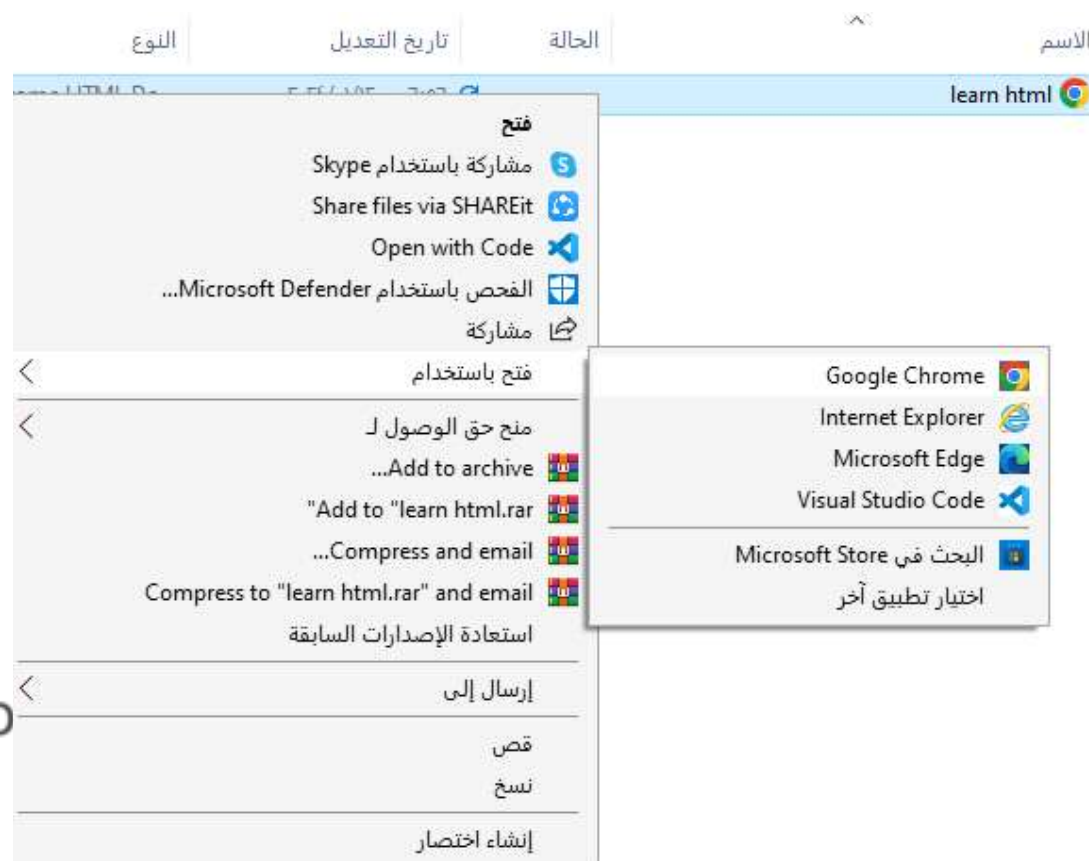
الاسم | الحالة | تاريخ التعديل | النوع

learn html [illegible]

فتح
مشاركة باستخدام Skype
Share files via SHAREit
Open with Code
الفحص باستخدام Microsoft Defender...
مشاركة
فتح باستخدام
منح حق الوصول لـ
Add to archive...
Add to "learn html.rar"
Compress and email...
Compress to "learn html.rar" and email
استعادة الإصدارات السابقة
إرسال إلى
قص
نسخ
إنشاء اختصار

Google Chrome
Internet Explorer
Microsoft Edge
Visual Studio Code
البحث في Microsoft Store
اختيار تطبيق آخر